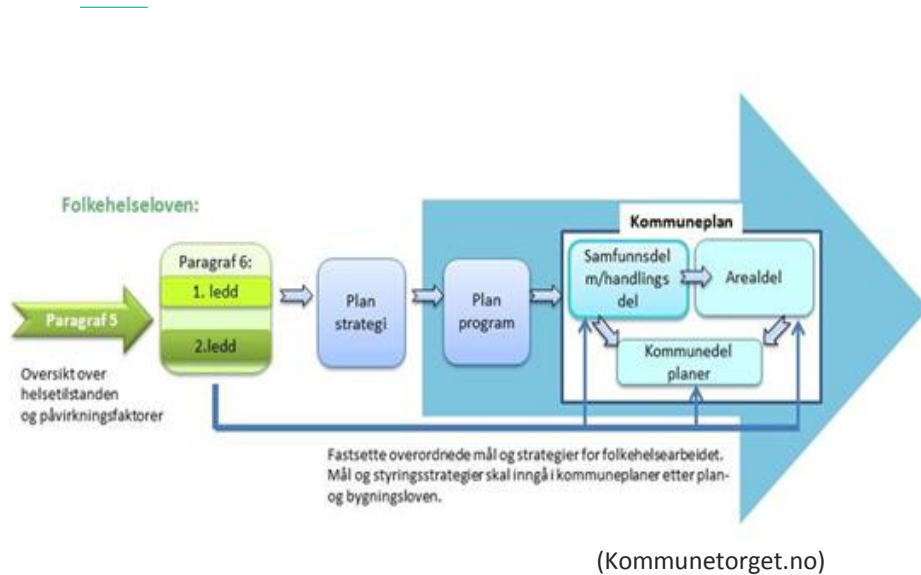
Folkehelseloven:

Paragraf 5

Oversikt over helsetilstanden og påvirkningsfaktorer

Paragraf 6:
1. ledd
2.ledd

Plan strategi

Plan program

Kommuneplan

Samfunnsdel m/handlings del

Arealdel

Kommunedel planer

Fastsette overordnede mål og strategier for folkehelsearbeidet. Mål og styringsstrategier skal inngå i kommuneplaner etter plan- og bygningsloven.

(Kommunetorget.no)